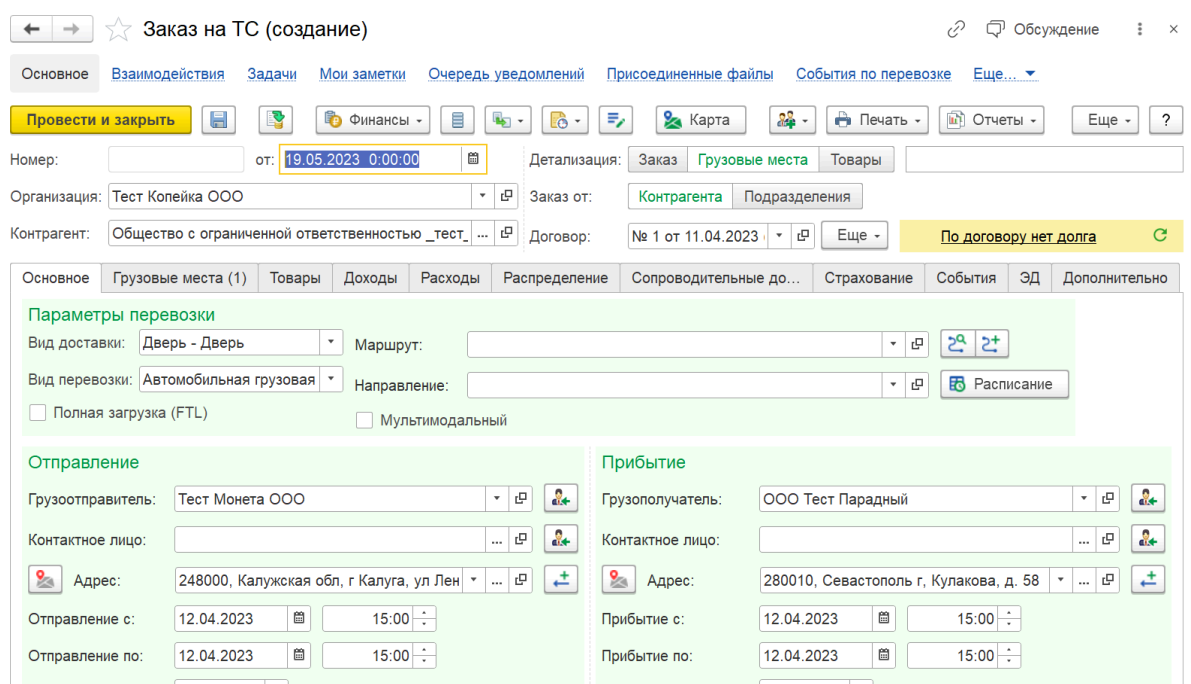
Заказ на ТС (создание)

Обсуждение

Основное Взаимодействия Задачи Мои заметки Очередь уведомлений Присоединенные файлы События по перевозке Еще...

Провести и закрыть Финансы Карта Печать Отчеты Еще ?

Номер: от: 19.05.2023 0:00:00

Детализация: Заказ Грузовые места Товары

Организация: Тест Копейка ООО

Заказ от: Контрагента Подразделения

Контрагент: Общество с ограниченной ответственностью _тест_

Договор: № 1 от 11.04.2023 Еще По договору нет долга

Основное | Грузовые места (1) | Товары | Доходы | Расходы | Распределение | Сопроводительные до... | Страхование | События | ЭД | Дополнительно

Параметры перевозки

Вид доставки: Дверь - Дверь

Маршрут:

Вид перевозки: Автомобильная грузовая

Направление:

Расписание

Полная загрузка (FTL)

Мультимодальный

Отправление

Грузоотправитель: Тест Монета ООО

Контактное лицо:

Адрес: 248000, Калужская обл, г Калуга, ул Лен

Отправление с: 12.04.2023 15:00

Отправление по: 12.04.2023 15:00

Прибытие

Грузополучатель: ООО Тест Парадный

Контактное лицо:

Адрес: 280010, Севастополь г, Кулакова, д. 58

Прибытие с: 12.04.2023 15:00

Прибытие по: 12.04.2023 15:00